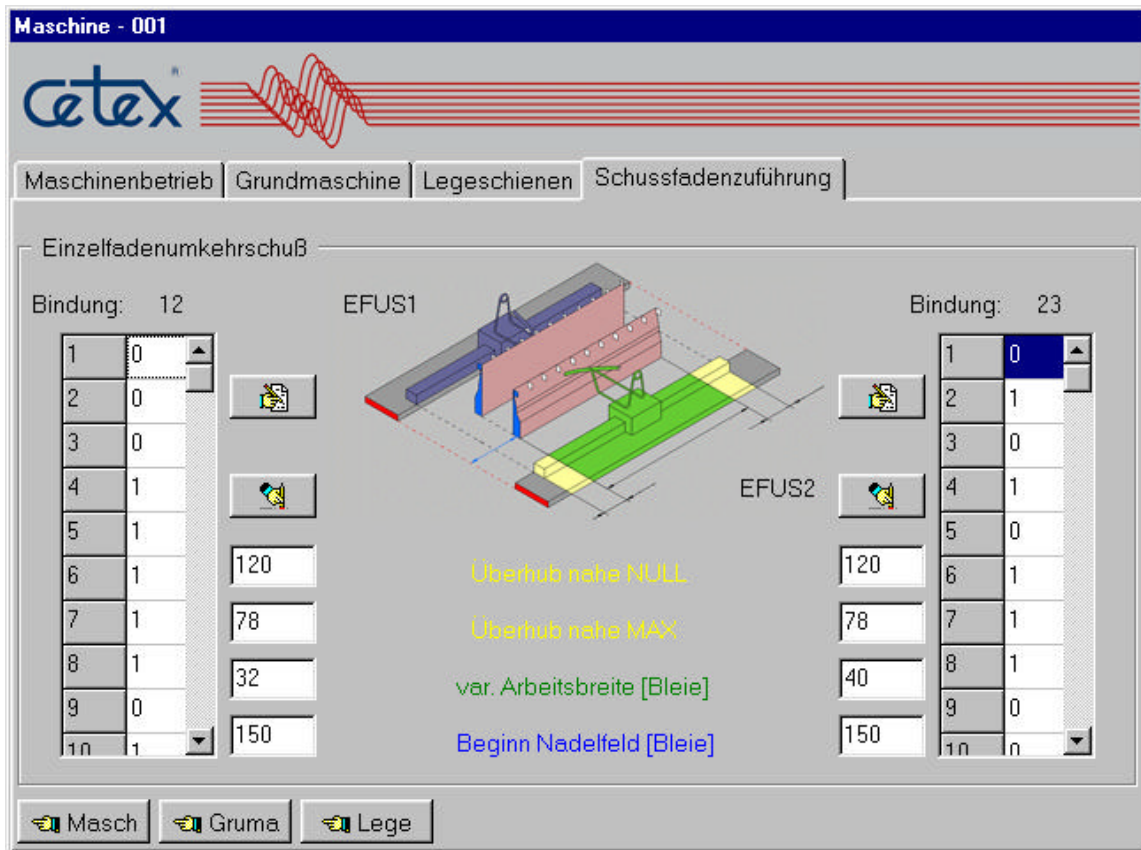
Maschine - 001

cetex

Maschinenbetrieb | Grundmaschine | Legeschienen | Schussfadenzuführung

Einzelfadenumkehrschuß

Bindung: 12

| 1 | 0 |
|---|---|
| 2 | 0 |
| 3 | 0 |
| 4 | 1 |
| 5 | 1 |
| 6 | 1 |
| 7 | 1 |
| 8 | 1 |
| 9 | 0 |
| 10 | 1 |

EFUS1

120
78
32
150

Überhub nahe NULL
Überhub nahe MAX
var. Arbeitsbreite [Bleie]
Beginn Nadelfeld [Bleie]

EFUS2

120
78
40
150

Bindung: 23

| 1 | 0 |
|---|---|
| 2 | 1 |
| 3 | 0 |
| 4 | 1 |
| 5 | 0 |
| 6 | 1 |
| 7 | 1 |
| 8 | 1 |
| 9 | 0 |
| 10 | 0 |

Masch | Gruma | Lege